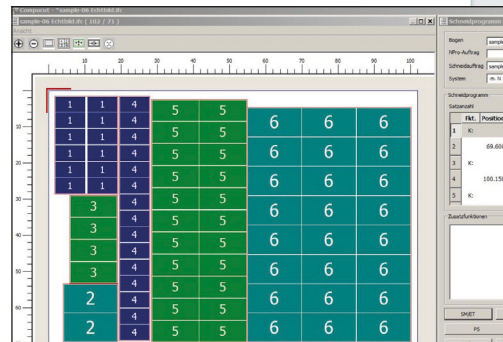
* Compucut - *sample-06 Echtbild.ifc
sample-06 Echtbild.ifc ( 102 / 71 )
Ansicht
10 20 30 40 50 60 70 80 90 100
10
20
30
40
50
60

| 1 | 1 | 4 | 5 | 5 | | | |
|---|---|---|---|---|---|---|---|
| 1 | 1 | 4 | 5 | 5 | 6 | 6 | 6 |
| 1 | 1 | 4 | 5 | 5 | 6 | 6 | 6 |
| 1 | 1 | 4 | 5 | 5 | 6 | 6 | 6 |
| 1 | 1 | 4 | 5 | 5 | 6 | 6 | 6 |
| 1 | 1 | 4 | 5 | 5 | 6 | 6 | 6 |
| 3 | | 4 | 5 | 5 | 6 | 6 | 6 |
| 3 | | 4 | 5 | 5 | 6 | 6 | 6 |
| 3 | | 4 | 5 | 5 | 6 | 6 | 6 |
| 3 | | 4 | 5 | 5 | 6 | 6 | 6 |
| 2 | | 4 | 5 | 5 | 6 | 6 | 6 |
| 2 | | 4 | 5 | 5 | 6 | 6 | 6 |

Schneidprogramm
Bogen sampl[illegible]
NPro-Auftrag
Schneidauftrag sampl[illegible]
System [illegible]
Schneidprogramm
Satzanzahl

| | Fkt. | Position |
|---|---|---|
| 1 | K: | |
| 2 | | 69.60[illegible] |
| 3 | K: | |
| 4 | | 100.15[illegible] |
| 5 | K: | |

Zusatzfunktionen
SMJET
PS